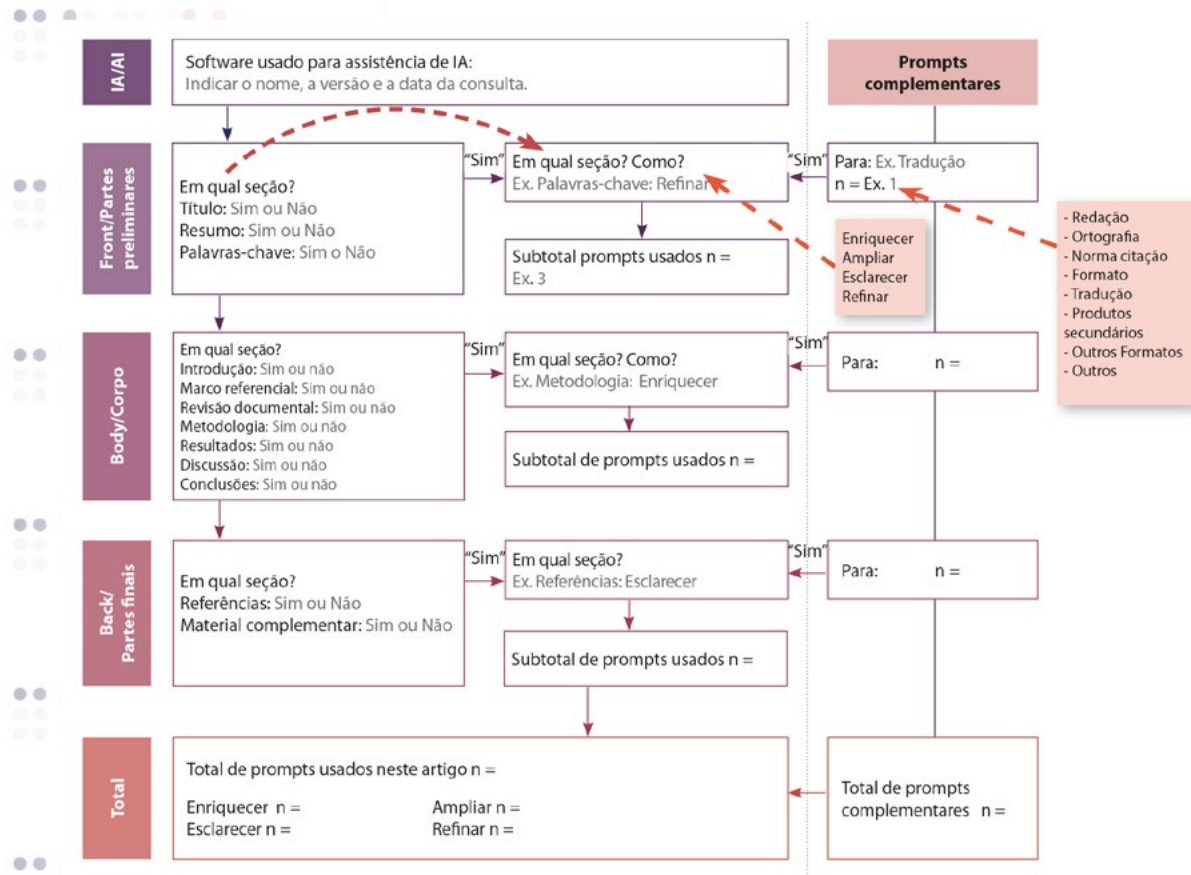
IA/AI

Software usado para assistência de IA:
Indicar o nome, a versão e a data da consulta.

Prompts complementares

Front/Partes preliminares

Em qual seção?
Título: Sim ou Não
Resumo: Sim ou Não
Palavras-chave: Sim o Não

"Sim"

Em qual seção? Como?
Ex. Palavras-chave: Refinar

"Sim"

Para: Ex. Tradução
n = Ex. 1

Subtotal prompts usados n =
Ex. 3

Enriquecer
Ampliar
Esclarecer
Refinar

- Redação
- Ortografia
- Norma citação
- Formato
- Tradução
- Produtos secundários
- Outros Formatos
- Outros

Body/Corpo

Em qual seção?
Introdução: Sim ou não
Marco referencial: Sim ou não
Revisão documental: Sim ou não
Metodologia: Sim ou não
Resultados: Sim ou não
Discussão: Sim ou não
Conclusões: Sim ou não

"Sim"

Em qual seção? Como?
Ex. Metodologia: Enriquecer

"Sim"

Para: n =

Subtotal de prompts usados n =

Back/Partes finais

Em qual seção?
Referências: Sim ou Não
Material complementar: Sim ou Não

"Sim"

Em qual seção?
Ex. Referências: Esclarecer

"Sim"

Para: n =

Subtotal de prompts usados n =

Total

Total de prompts usados neste artigo n =

Enriquecer n =
Esclarecer n =
Ampliar n =
Refinar n =

Total de prompts complementares n =